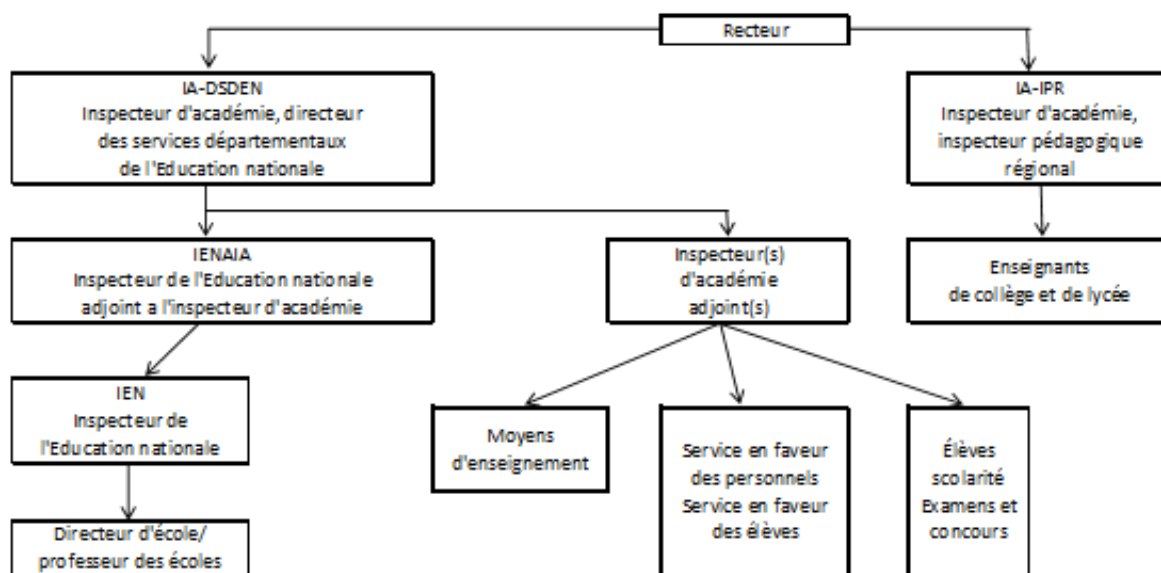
Recteur

IA-DSDEN
Inspecteur d'académie, directeur des services départementaux de l'Education nationale

IA-IPR
Inspecteur d'académie, inspecteur pédagogique régional

IENAIA
Inspecteur de l'Education nationale adjoint a l'inspecteur d'académie

Inspecteur(s) d'académie adjoint(s)

Enseignants de collège et de lycée

IEN
Inspecteur de l'Education nationale

Moyens d'enseignement

Service en faveur des personnels
Service en faveur des élèves

Élèves
scolarité
Examens et concours

Directeur d'école/ professeur des écoles